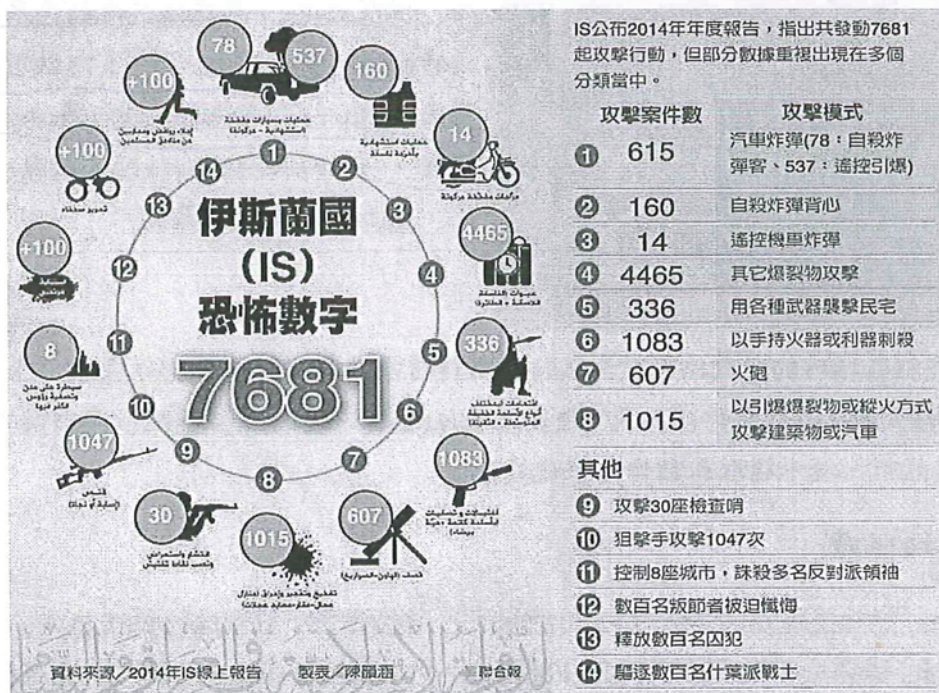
伊斯蘭國
(IS)
恐怖數字
7681

78
537
160
14
4465
336
1083
607
1015
30
1047
8
+100
+100
+100

1 2 3 4 5 6 7 8 9 10 11 12 13 14

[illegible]

資料來源／2014年IS線上報告　製表／陳麗涵　聯合報

IS公布2014年年度報告，指出共發動7681起攻擊行動，但部分數據重複出現在多個分類當中。

| | 攻擊案件數 | 攻擊模式 |
|---|---|---|
| ❶ | 615 | 汽車炸彈(78：自殺炸彈客、537：遙控引爆) |
| ❷ | 160 | 自殺炸彈背心 |
| ❸ | 14 | 遙控機車炸彈 |
| ❹ | 4465 | 其它爆裂物攻擊 |
| ❺ | 336 | 用各種武器襲擊民宅 |
| ❻ | 1083 | 以手持火器或利器刺殺 |
| ❼ | 607 | 火砲 |
| ❽ | 1015 | 以引爆爆裂物或縱火方式攻擊建築物或汽車 |

其他
❾ 攻擊30座檢查哨
❿ 狙擊手攻擊1047次
⓫ 控制8座城市，誅殺多名反對派領袖
⓬ 數百名叛節者被迫懺悔
⓭ 釋放數百名囚犯
⓮ 驅逐數百名什葉派戰士